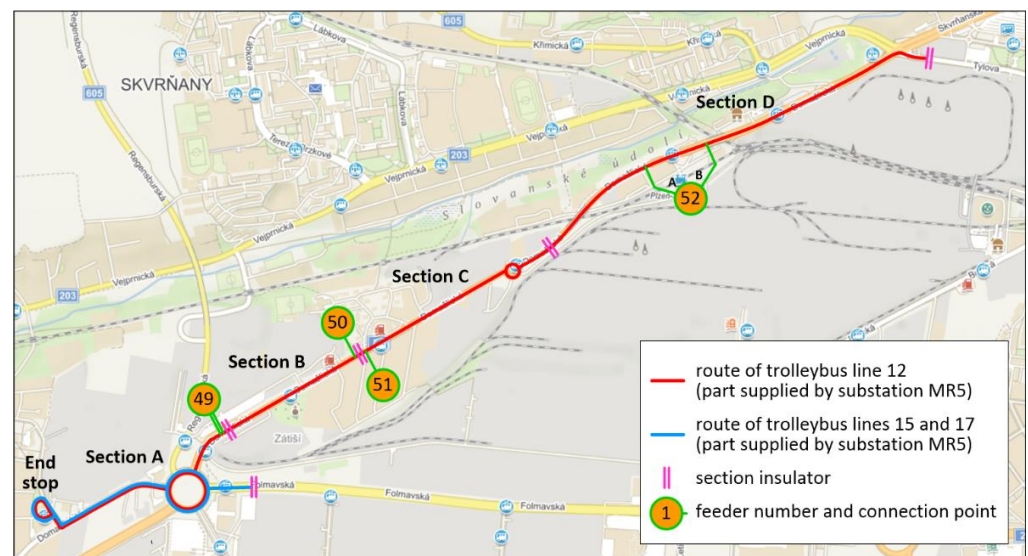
605
Regensburská
Lábkova
Křimická
Křimická
Skvrňanská
SKVRŇANY
Vejprnická
Tylova
Lábkova
605
Terezie Brzkové
Section D
Vejprnická
Vejprnická
203
Slovanské údolí
Regensburská
Vejprnická
A
B
52
Plzeň
Vejprnická
Section C
203
50
Section B
route of trolleybus line 12 (part supplied by substation MR5)
49
51
Zátiší
route of trolleybus lines 15 and 17 (part supplied by substation MR5)
End stop
Section A
section insulator
Folmavská
Folmavská
Folmavská
1
feeder number and connection point
Domažlická